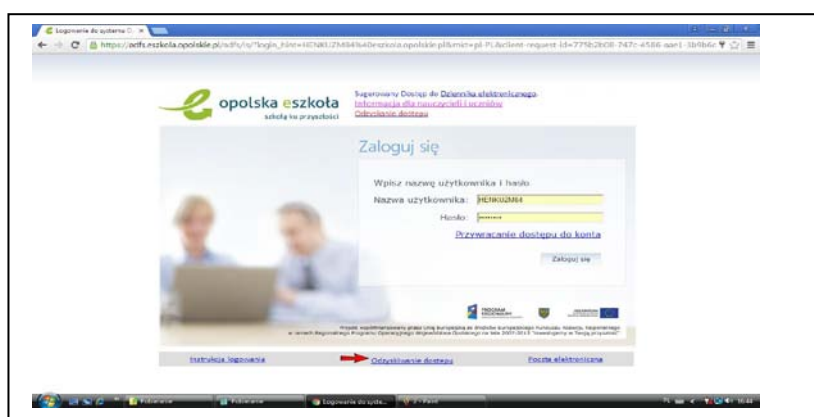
Logowanie do systemu O...

https://adfs.eszkola.opolskie.pl/adfs/ls/?login_hint=HENK02M84%40eszkola.opolskie.pl&mkt=pl-PL&client-request-id=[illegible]

opolska eszkoła
szkoła ku przyszłości

Sugerowany Dostęp do Dziennika elektronicznego
Informacja dla nauczycieli i uczniów
Odzyskanie dostępu

Zaloguj się

Wpisz nazwę użytkownika i hasło.
Nazwa użytkownika: HENK02M84
Hasło: ••••••••
Przywracanie dostępu do konta
Zaloguj się

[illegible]

Instrukcja logowania
Odzyskiwanie dostępu
Poczta elektroniczna

Pobieranie
Pobieranie
Logowanie do syste...
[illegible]